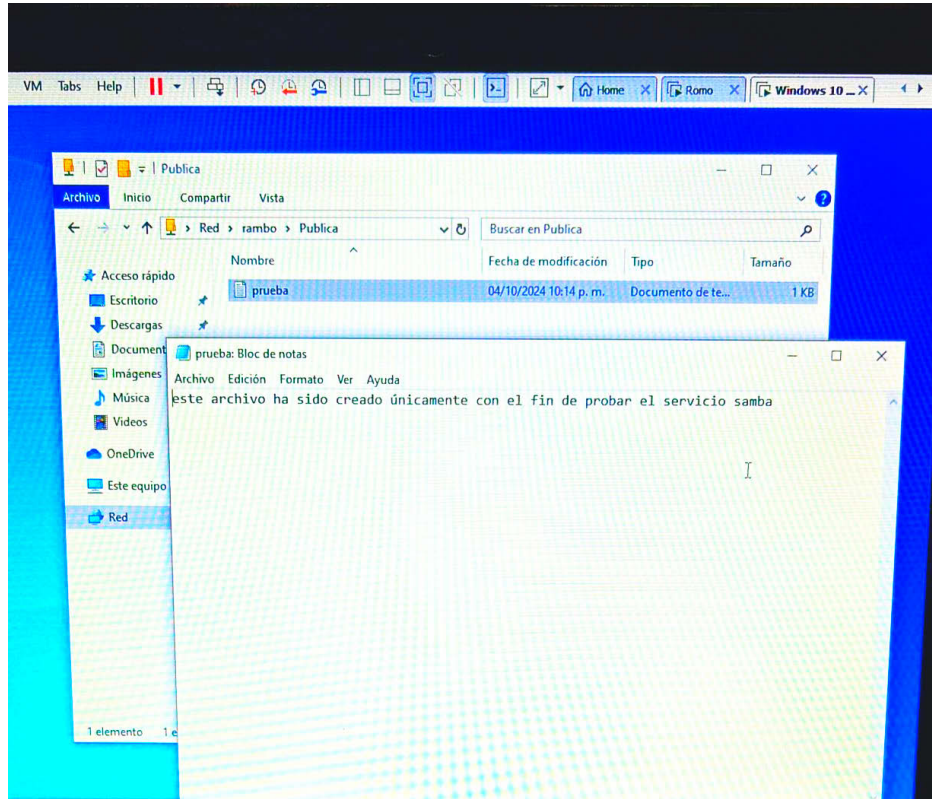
VM Tabs Help Home Romo Windows 10

Publica

Archivo Inicio Compartir Vista

Red › rambo › Publica

Buscar en Publica

Acceso rápido
Escritorio
Descargas
Document
Imágenes
Música
Videos
OneDrive
Este equipo
Red

| Nombre | Fecha de modificación | Tipo | Tamaño |
|---|---|---|---|
| prueba | 04/10/2024 10:14 p. m. | Documento de te... | 1 KB |

1 elemento 1 e

prueba: Bloc de notas

Archivo Edición Formato Ver Ayuda

este archivo ha sido creado únicamente con el fin de probar el servicio samba